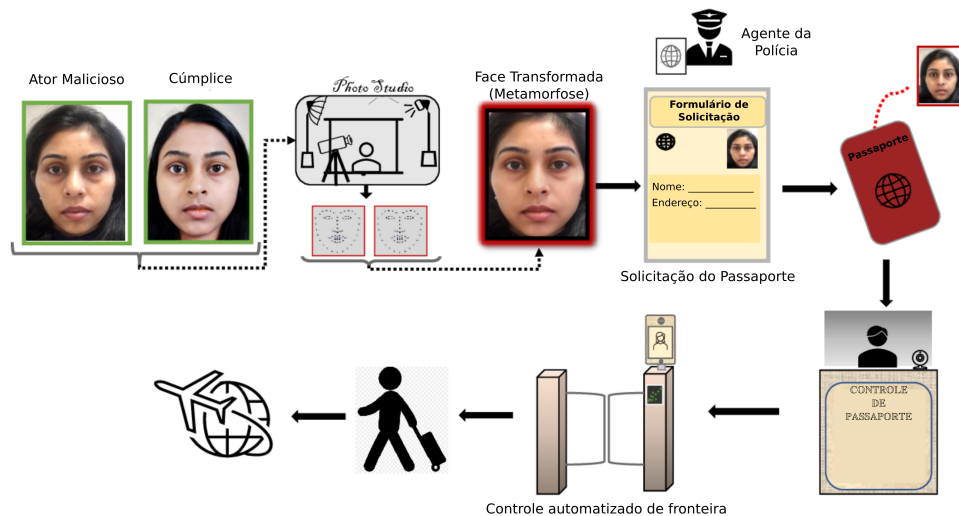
Ator Malicioso

Cúmplice

Photo Studio

Face Transformada
(Metamorfose)

Agente da Polícia

Formulário de Solicitação

Nome: ____________

Endereço: _________

Solicitação do Passaporte

Passaporte

CONTROLE DE PASSAPORTE

Controle automatizado de fronteira